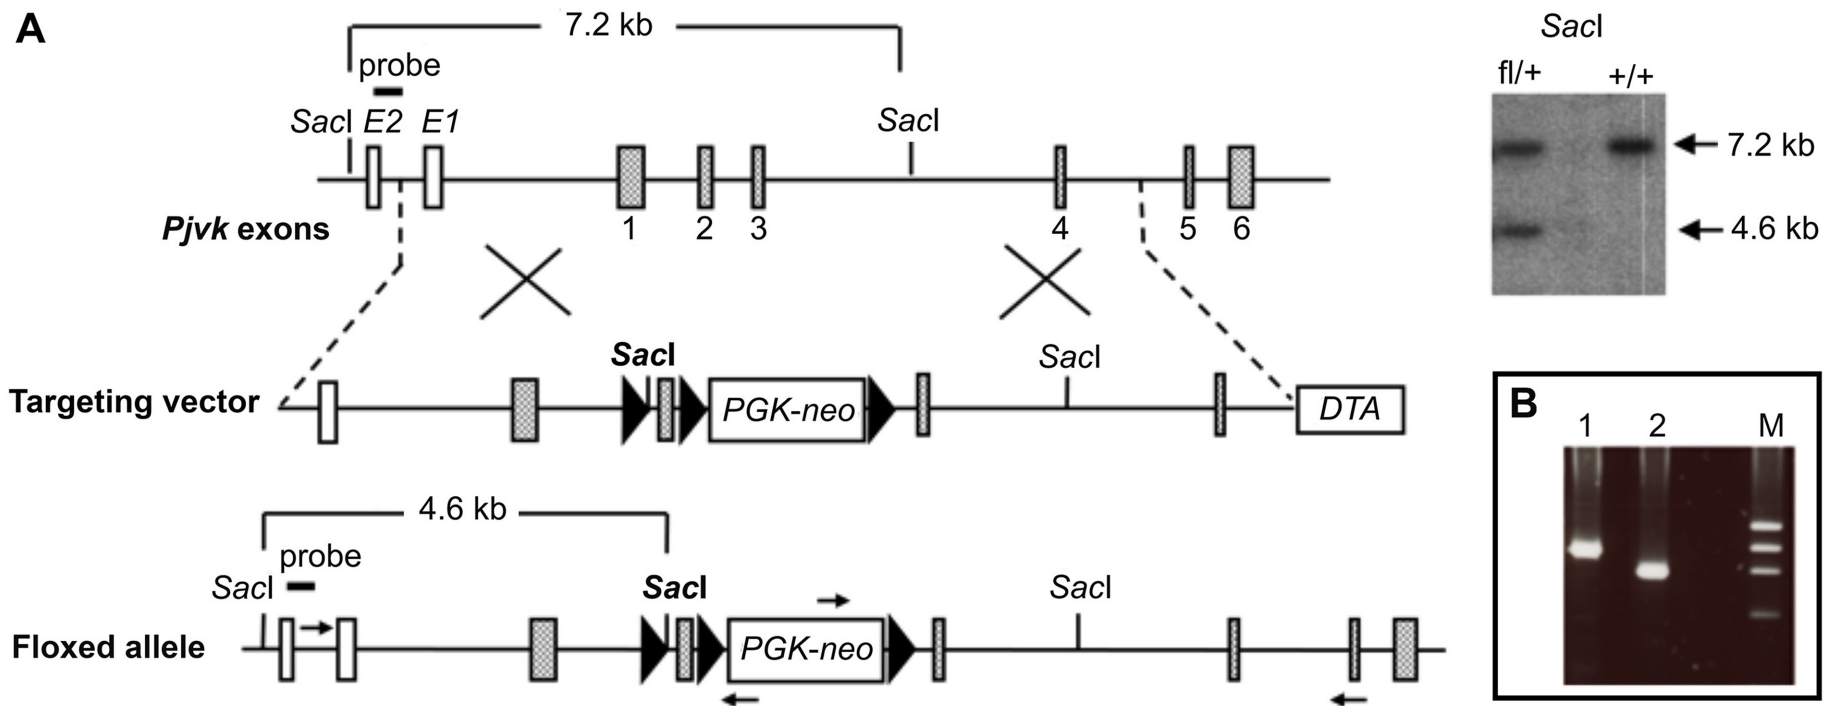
A

7.2 kb

probe

SacI E2 E1

SacI

Pjvk exons

1 2 3 4 5 6

SacI

SacI

Targeting vector

PGK-neo

DTA

4.6 kb

probe

SacI

SacI

SacI

Floxed allele

PGK-neo

SacI

fl/+ +/+

7.2 kb

4.6 kb

B

1 2 M